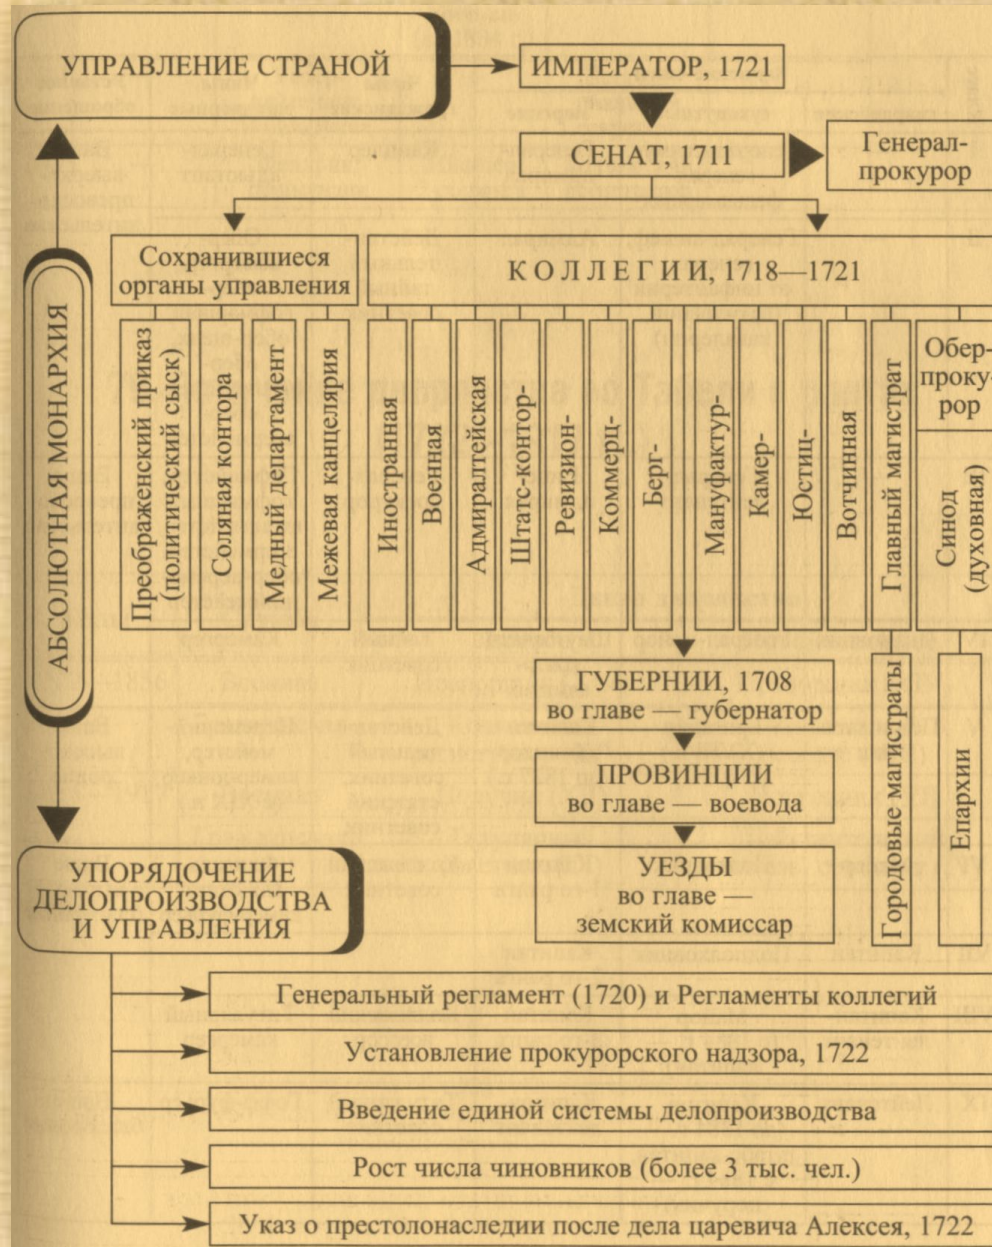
УПРАВЛЕНИЕ СТРАНОЙ

ИМПЕРАТОР, 1721

СЕНАТ, 1711

Генерал-прокурор

АБСОЛЮТНАЯ МОНАРХИЯ

Сохранившиеся органы управления

КОЛЛЕГИИ, 1718—1721

Преображенский приказ (политический сыск)

Соляная контора

Медный департамент

Межевая канцелярия

Иностранная

Военная

Адмиралтейская

Штатс-контор-

Ревизион-

Коммерц-

Берг-

Мануфактур-

Камер-

Юстиц-

Вотчинная

Главный магистрат

Обер-прокурор

Синод (духовная)

ГУБЕРНИИ, 1708
во главе — губернатор

ПРОВИНЦИИ
во главе — воевода

УЕЗДЫ
во главе — земский комиссар

Городовые магистраты

Епархии

УПОРЯДОЧЕНИЕ ДЕЛОПРОИЗВОДСТВА И УПРАВЛЕНИЯ

Генеральный регламент (1720) и Регламенты коллегий

Установление прокурорского надзора, 1722

Введение единой системы делопроизводства

Рост числа чиновников (более 3 тыс. чел.)

Указ о престолонаследии после дела царевича Алексея, 1722